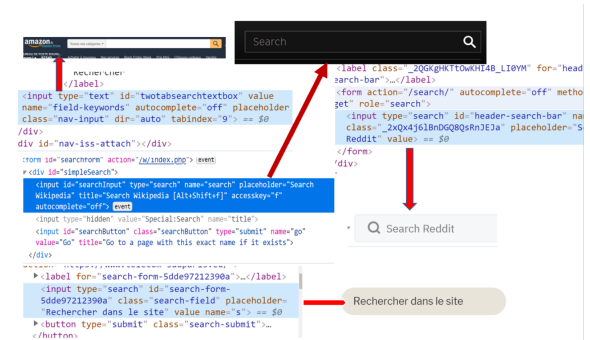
amazon
Toutes nos catégories
Rechercher
</label>
<input type="text" id="twotabsearchtextbox" value name="field-keywords" autocomplete="off" placeholder class="nav-input" dir="auto" tabindex="9"> == $0
</div>
div id="nav-iss-attach"></div>

Search

<label class="_2QGKgHKTtOwKHI4B_LI0YM" for="header-search-bar">…</label>
<form action="/search/" autocomplete="off" method get" role="search">
<input type="search" id="header-search-bar" name class="_2xQx4j6lBnDGQ8QsRnJEJa" placeholder="S Reddit" value> == $0
</form>
</div>

Search Reddit

form id="searchform" action="/w/index.php"> event
<div id="simpleSearch">
<input id="searchInput" type="search" name="search" placeholder="Search Wikipedia" title="Search Wikipedia [Alt+Shift+f]" accesskey="f" autocomplete="off"> event
<input type="hidden" value="Special:Search" name="title">
<input id="searchButton" class="searchButton" type="submit" name="go" value="Go" title="Go to a page with this exact name if it exists">

<label for="search-form-5dde97212390a">…</label>
<input type="search" id="search-form-5dde97212390a" class="search-field" placeholder="Rechercher dans le site" value name="s"> == $0
<button type="submit" class="search-submit">…
</button>

Rechercher dans le site